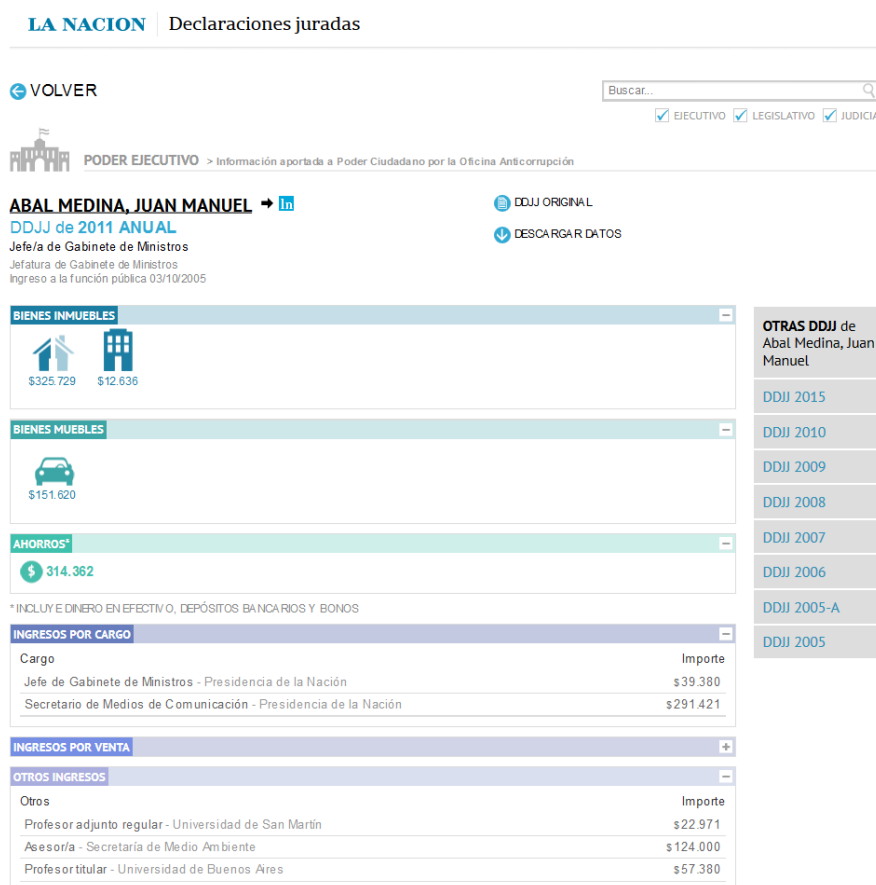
LA NACION | Declaraciones juradas

VOLVER

Buscar...

EJECUTIVO LEGISLATIVO JUDICIA

PODER EJECUTIVO > Información aportada a Poder Ciudadano por la Oficina Anticorrupción

ABAL MEDINA, JUAN MANUEL in
DDJJ de 2011 ANUAL
Jefe/a de Gabinete de Ministros
Jefatura de Gabinete de Ministros
Ingreso a la función pública 03/10/2005

DDJJ ORIGINAL

DESCARGAR DATOS

BIENES INMUEBLES
$325.729 $12.636

BIENES MUEBLES
$151.620

AHORROS*
314.362

* INCLUYE DINERO EN EFECTIVO, DEPÓSITOS BANCARIOS Y BONOS

INGRESOS POR CARGO

| Cargo | Importe |
|---|---|
| Jefe de Gabinete de Ministros - Presidencia de la Nación | $39.380 |
| Secretario de Medios de Comunicación - Presidencia de la Nación | $291.421 |

INGRESOS POR VENTA

OTROS INGRESOS

| Otros | Importe |
|---|---|
| Profesor adjunto regular - Universidad de San Martín | $22.971 |
| Asesor/a - Secretaría de Medio Ambiente | $124.000 |
| Profesor titular - Universidad de Buenos Aires | $57.380 |

OTRAS DDJJ de Abal Medina, Juan Manuel
DDJJ 2015
DDJJ 2010
DDJJ 2009
DDJJ 2008
DDJJ 2007
DDJJ 2006
DDJJ 2005-A
DDJJ 2005